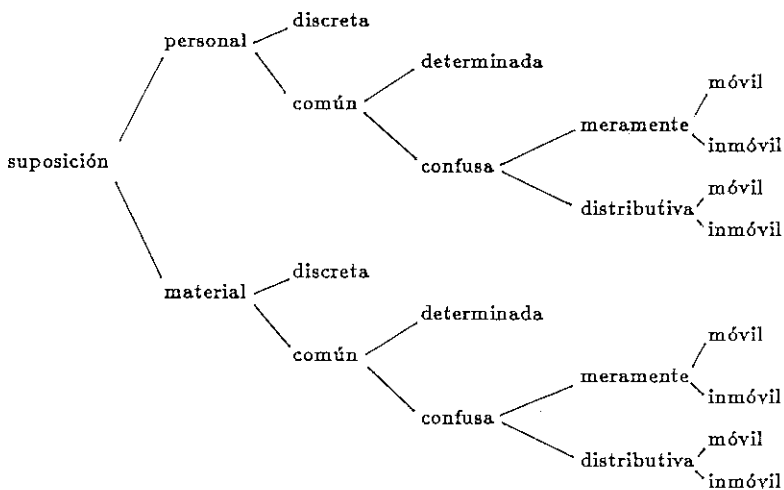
suposición

personal
discreta
común
determinada
confusa
meramente
móvil
inmóvil
distributiva
móvil
inmóvil

material
discreta
común
determinada
confusa
meramente
móvil
inmóvil
distributiva
móvil
inmóvil